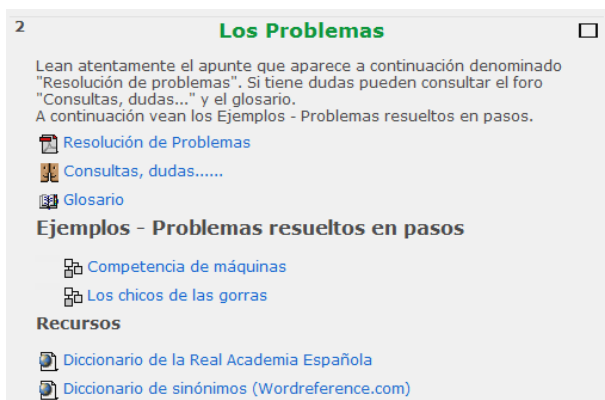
2

Los Problemas

Lean atentamente el apunte que aparece a continuación denominado "Resolución de problemas". Si tiene dudas pueden consultar el foro "Consultas, dudas..." y el glosario.
A continuación vean los Ejemplos - Problemas resueltos en pasos.

Resolución de Problemas

Consultas, dudas......

Glosario

Ejemplos - Problemas resueltos en pasos

Competencia de máquinas

Los chicos de las gorras

Recursos

Diccionario de la Real Academia Española

Diccionario de sinónimos (Wordreference.com)